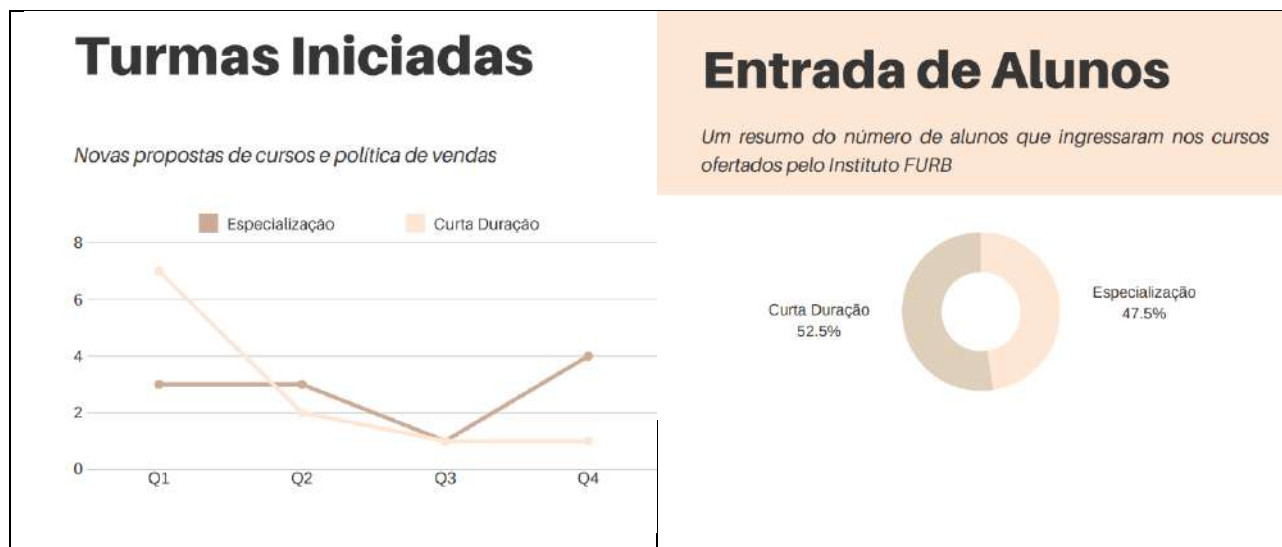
Turmas Iniciadas

Novas propostas de cursos e política de vendas

Especialização
Curta Duração

8
6
4
2
0

Q1
Q2
Q3
Q4

Entrada de Alunos

Um resumo do número de alunos que ingressaram nos cursos ofertados pelo Instituto FURB

Curta Duração
52.5%

Especialização
47.5%